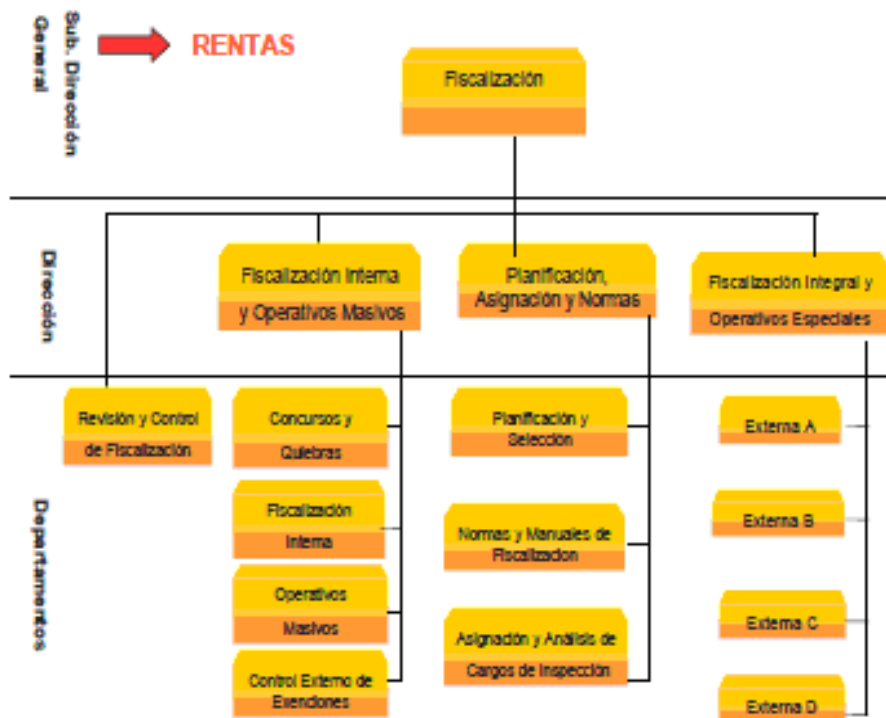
Sub. Dirección General

RENTAS

Fiscalización

Dirección

Fiscalización Interna y Operativos Masivos

Planificación, Asignación y Normas

Fiscalización Integral y Operativos Especiales

Departamentos

Revisión y Control de Fiscalización

Concursos y Quiebras

Fiscalización Interna

Operativos Masivos

Control Externo de Exenciones

Planificación y Selección

Normas y Manuales de Fiscalizacion

Asignación y Análisis de Cargos de Inspección

Externa A

Externa B

Externa C

Externa D